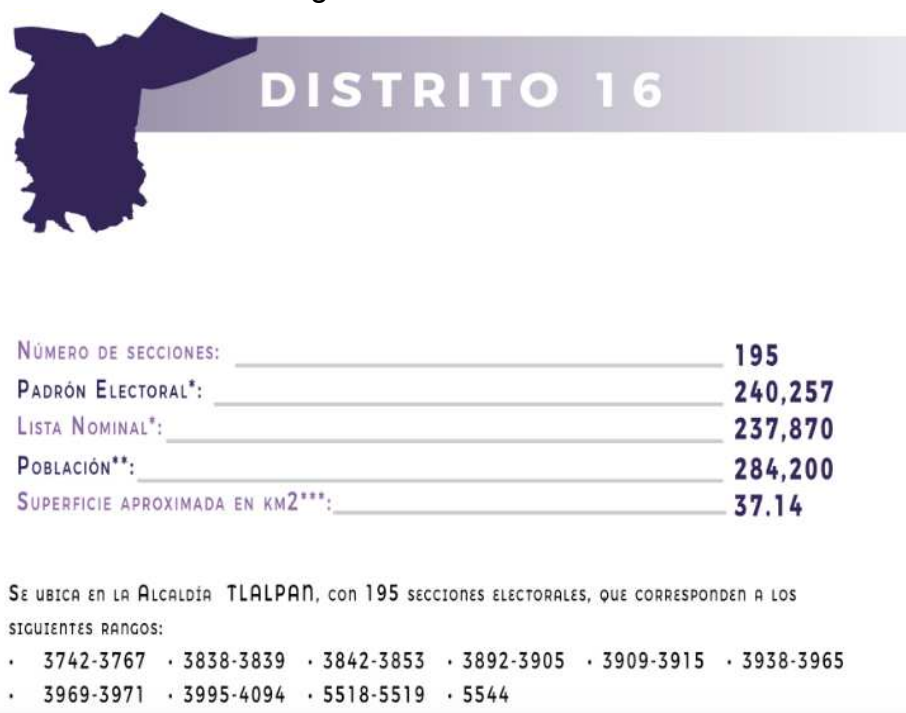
DISTRITO 16

Número de secciones: 195
Padrón Electoral*: 240,257
Lista Nominal*: 237,870
Población**: 284,200
Superficie aproximada en km2***: 37.14

Se ubica en la Alcaldía TLALPAN, con 195 secciones electorales, que corresponden a los siguientes rangos:

· 3742-3767 · 3838-3839 · 3842-3853 · 3892-3905 · 3909-3915 · 3938-3965
· 3969-3971 · 3995-4094 · 5518-5519 · 5544